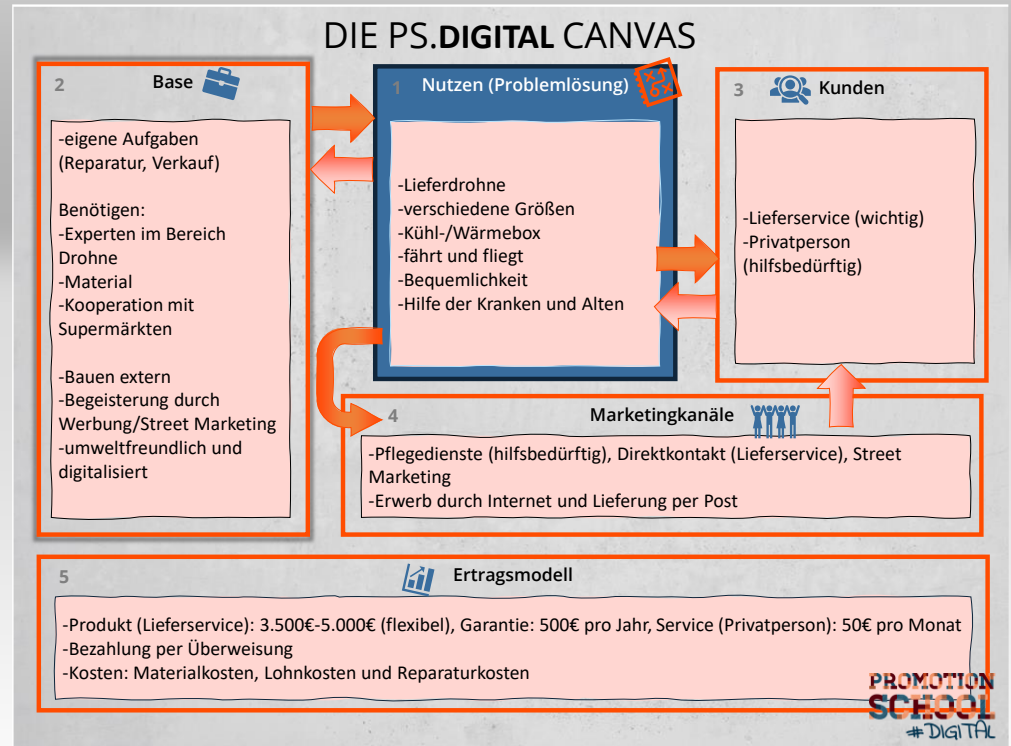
DIE PS.DIGITAL CANVAS

2 Base

-eigene Aufgaben (Reparatur, Verkauf)

Benötigen:
-Experten im Bereich Drohne
-Material
-Kooperation mit Supermärkten

-Bauen extern
-Begeisterung durch Werbung/Street Marketing
-umweltfreundlich und digitalisiert

1 Nutzen (Problemlösung)

-Lieferdrohne
-verschiedene Größen
-Kühl-/Wärmebox
-fährt und fliegt
-Bequemlichkeit
-Hilfe der Kranken und Alten

3 Kunden

-Lieferservice (wichtig)
-Privatperson (hilfsbedürftig)

4 Marketingkanäle

-Pflegedienste (hilfsbedürftig), Direktkontakt (Lieferservice), Street Marketing
-Erwerb durch Internet und Lieferung per Post

5 Ertragsmodell

-Produkt (Lieferservice): 3.500€-5.000€ (flexibel), Garantie: 500€ pro Jahr, Service (Privatperson): 50€ pro Monat
-Bezahlung per Überweisung
-Kosten: Materialkosten, Lohnkosten und Reparaturkosten

PROMOTION SCHOOL #DIGITAL